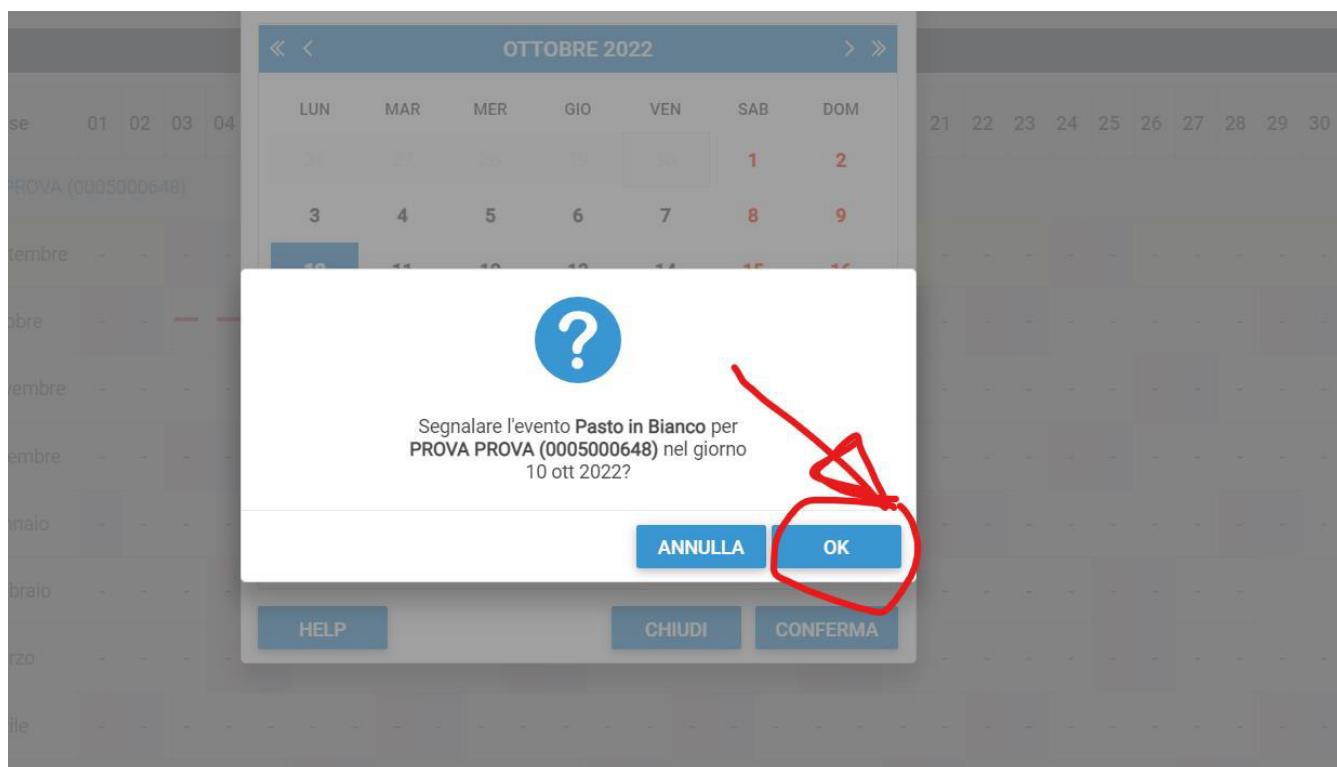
« ‹ OTTOBRE 2022 › »

| LUN | MAR | MER | GIO | VEN | SAB | DOM |
|---|---|---|---|---|---|---|
| 26 | 27 | 28 | 29 | 30 | 1 | 2 |
| 3 | 4 | 5 | 6 | 7 | 8 | 9 |
| 10 | 11 | 12 | 13 | 14 | 15 | 16 |

se 01 02 03 04 21 22 23 24 25 26 27 28 29 30

PROVA (0005000648)

tembre
obre
vembre
embre
nnaio
braio
rzo
ile

?

Segnalare l'evento **Pasto in Bianco** per **PROVA PROVA (0005000648)** nel giorno 10 ott 2022?

ANNULLA OK

HELP CHIUDI CONFERMA